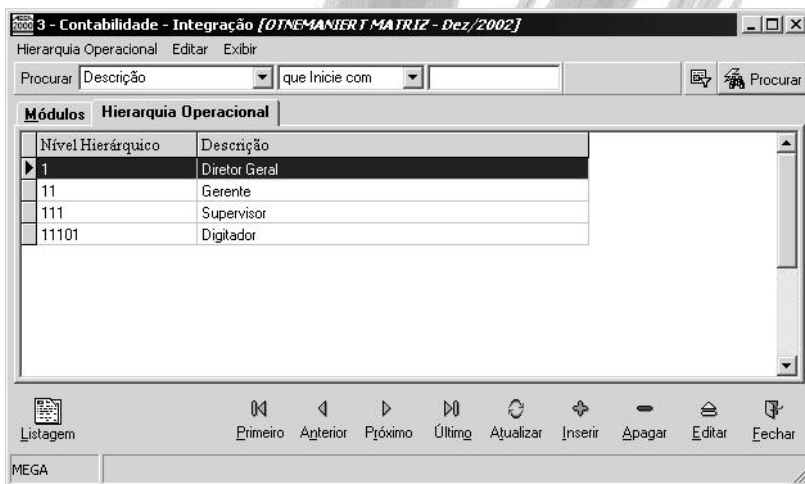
3 - Contabilidade - Integração *[OTNEMANIER T MATRIZ - Dez/2002]*

Hierarquia Operacional Editar Exibir

Procurar Descrição que Inicie com Procurar

Módulos | Hierarquia Operacional

| Nível Hierárquico | Descrição |
|---|---|
| 1 | Diretor Geral |
| 11 | Gerente |
| 111 | Supervisor |
| 11101 | Digitador |

Listagem Primeiro Anterior Próximo Último Atualizar Inserir Apagar Editar Fechar

MEGA